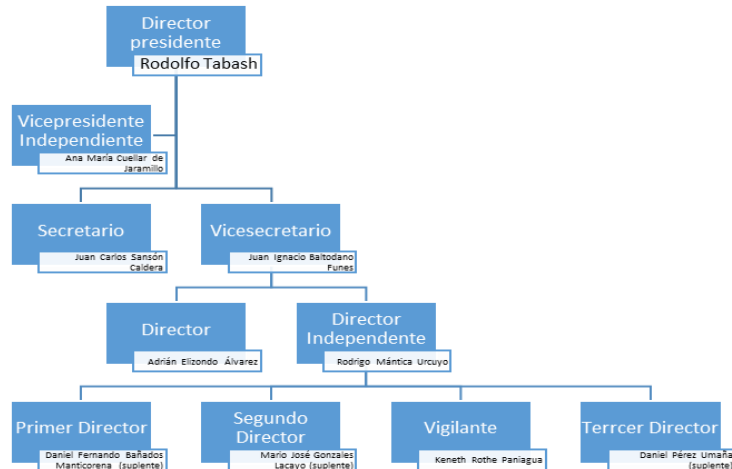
Director presidente
Rodolfo Tabash

Vicepresidente Independiente
Ana María Cuellar de Jaramillo

Secretario
Juan Carlos Sansón Caldera

Vicesecretario
Juan Ignacio Baltodano Funes

Director
Adrián Elizondo Álvarez

Director Independente
Rodrigo Mántica Urcuyo

Primer Director
Daniel Fernando Bañados Manticorena (suplente)

Segundo Director
Mario José Gonzales Lacayo (suplente)

Vigilante
Keneth Rothe Paniagua

Terrcer Director
Daniel Pérez Umaña (suplente)